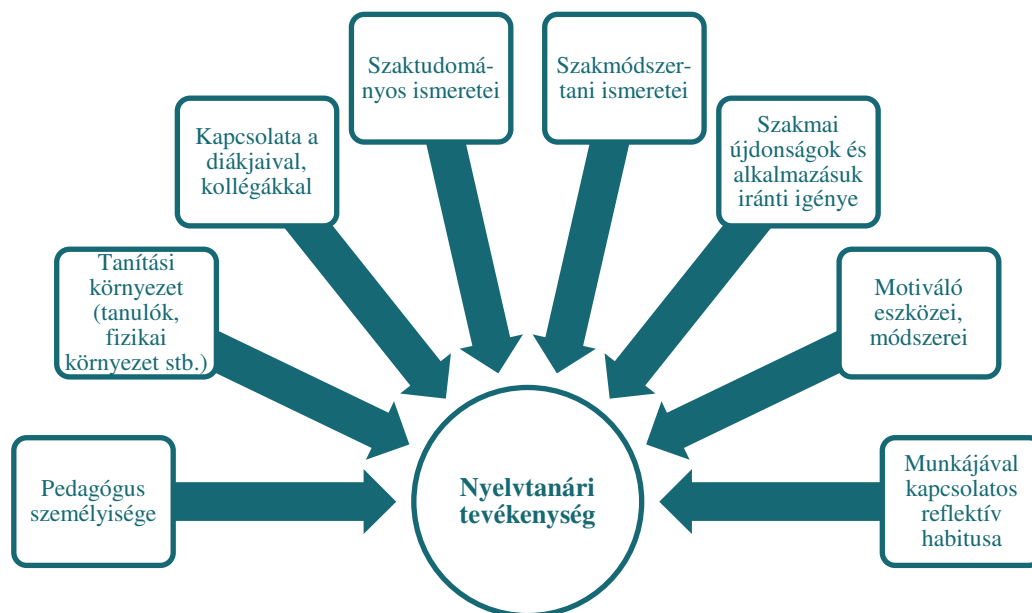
Szaktudományos ismeretei

Szakmódszertani ismeretei

Kapcsolata a diákjaival, kollégákkal

Szakmai újdonságok és alkalmazásuk iránti igénye

Tanítási környezet (tanulók, fizikai környezet stb.)

Motiváló eszközei, módszerei

Pedagógus személyisége

Nyelvtanári tevékenység

Munkájával kapcsolatos reflektív habitusa